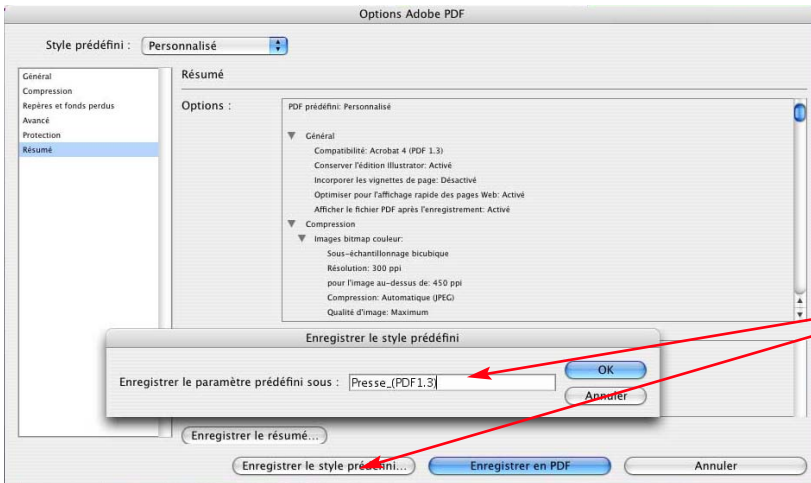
Options Adobe PDF

Style prédéfini : Personnalisé

Général
Compression
Repères et fonds perdus
Avancé
Protection
Résumé

Résumé

Options :

PDF prédéfini: Personnalisé

Général
Compatibilité: Acrobat 4 (PDF 1.3)
Conserver l'édition Illustrator: Activé
Incorporer les vignettes de page: Désactivé
Optimiser pour l'affichage rapide des pages Web: Activé
Afficher le fichier PDF après l'enregistrement: Activé
Compression
Images bitmap couleur:
Sous-échantillonnage bicubique
Résolution: 300 ppi
pour l'image au-dessus de: 450 ppi
Compression: Automatique (JPEG)
Qualité d'image: Maximum

Enregistrer le style prédéfini

Enregistrer le paramètre prédéfini sous : Presse_(PDF1.3)

OK

Annuler

Enregistrer le résumé...

Enregistrer le style prédéfini...

Enregistrer en PDF

Annuler